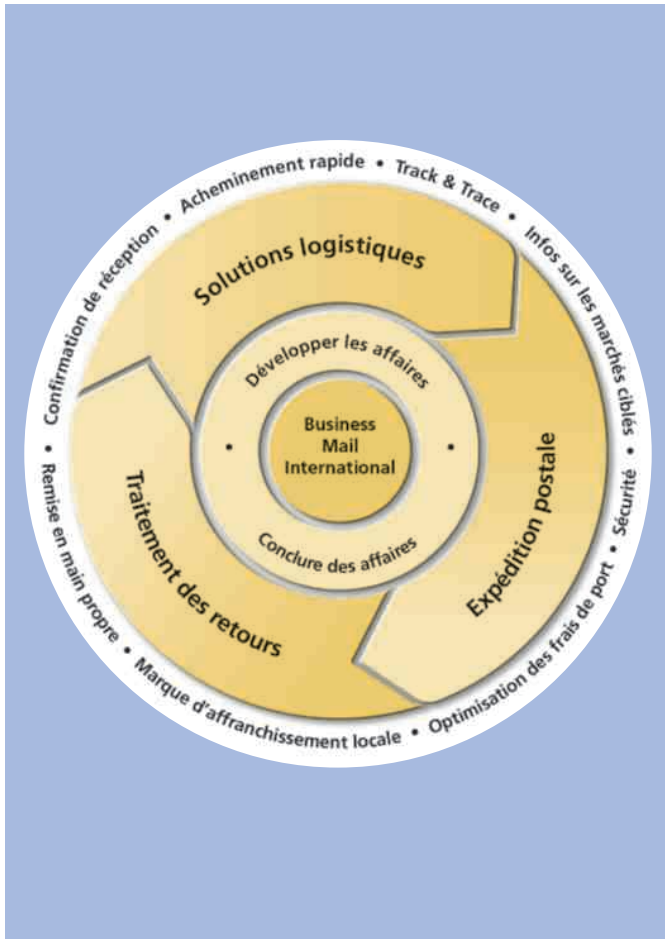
Confirmation de réception • Acheminement rapide • Track & Trace • Infos sur les marchés ciblés • Sécurité • Optimisation des frais de port • Marque d'affranchissement locale • Remise en main propre •

Solutions logistiques

Expédition postale

Traitement des retours

Développer les affaires

Conclure des affaires

Business Mail International